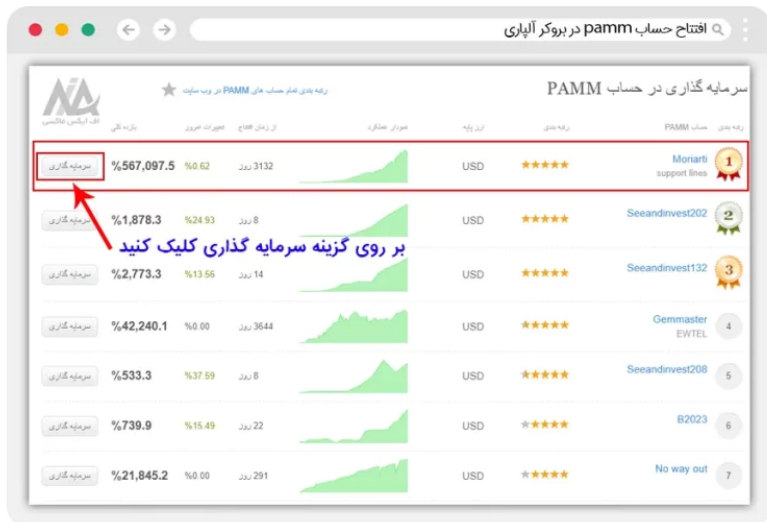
افتتاح حساب pamm در بروکر آلپاری

سرمایه گذاری در حساب PAMM

رتبه بندی تمام حساب های PAMM در وب سایت

الف ایکس مالتی

| رتبه بندی | حساب PAMM | رتبه بندی | ارز پایه | نمودار عملکرد | از زمان افتتاح | تغییرات امروز | بازده کلی | |
|---|---|---|---|---|---|---|---|---|
| 1 | Moriarti support lines | ★★★★★ | USD | | 3132 روز | %0.62 | %567,097.5 | سرمایه گذاری |
| 2 | Seeandinvest202 | ★★★★★ | USD | | 8 روز | %24.93 | %1,878.3 | سرمایه گذاری |
| 3 | Seeandinvest132 | ★★★★★ | USD | | 14 روز | %13.56 | %2,773.3 | سرمایه گذاری |
| 4 | Gemmaster EWTEL | ★★★★★ | USD | | 3644 روز | %0.00 | %42,240.1 | سرمایه گذاری |
| 5 | Seeandinvest208 | ★★★★★ | USD | | 8 روز | %37.59 | %533.3 | سرمایه گذاری |
| 6 | B2023 | ★★★★★ | USD | | 22 روز | %15.49 | %739.9 | سرمایه گذاری |
| 7 | No way out | ★★★★★ | USD | | 291 روز | %0.00 | %21,845.2 | سرمایه گذاری |

بر روی گزینه سرمایه گذاری کلیک کنید